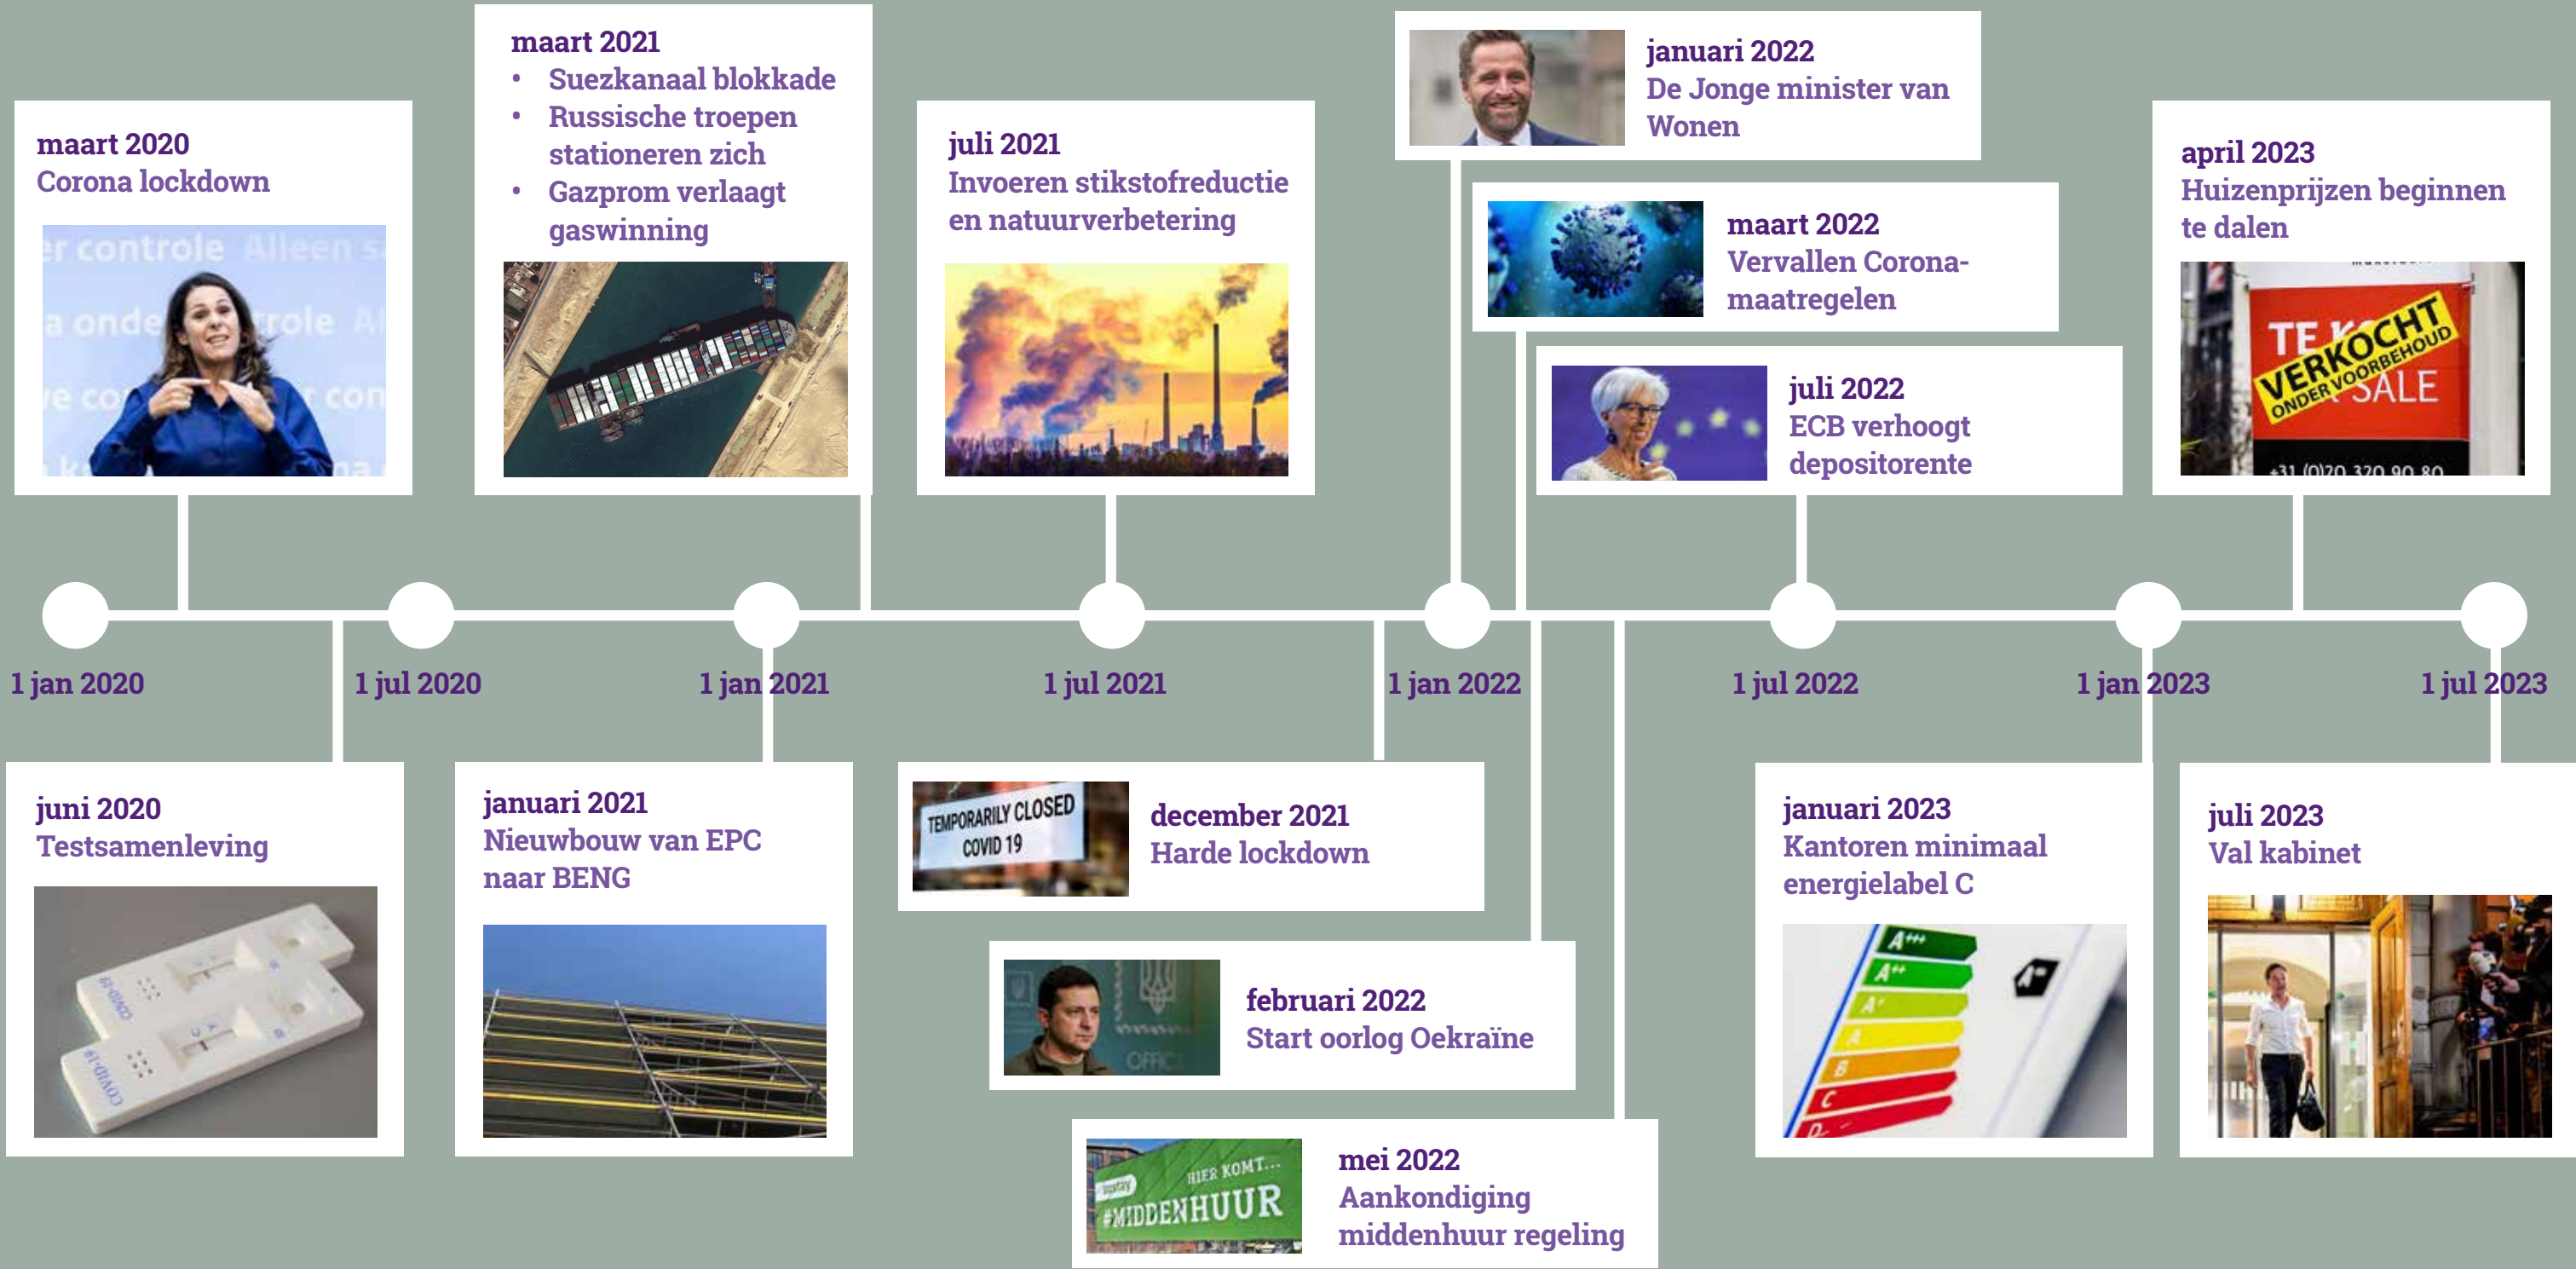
maart 2020
Corona lockdown

er controle Alleen s
a onde trole
e co con

maart 2021
- Suezkanaal blokkade
- Russische troepen stationeren zich
- Gazprom verlaagt gaswinning

juli 2021
Invoeren stikstofreductie en natuurverbetering

januari 2022
De Jonge minister van Wonen

maart 2022
Vervallen Corona-maatregelen

juli 2022
ECB verhoogt depositorente

april 2023
Huizenprijzen beginnen te dalen

TE KOOP VERKOCHT ONDER VOORBEHOUD SALE
+31 (0)20 320 90 80

1 jan 2020
1 jul 2020
1 jan 2021
1 jul 2021
1 jan 2022
1 jul 2022
1 jan 2023
1 jul 2023

juni 2020
Testsamenleving

COVID-19
COVID-19

januari 2021
Nieuwbouw van EPC naar BENG

TEMPORARILY CLOSED COVID 19

december 2021
Harde lockdown

februari 2022
Start oorlog Oekraïne

mei 2022
Aankondiging middenhuur regeling

HIER KOMT... #MIDDENHUUR

januari 2023
Kantoren minimaal energielabel C

A+++
A++
A+
A
B
C
D

juli 2023
Val kabinet